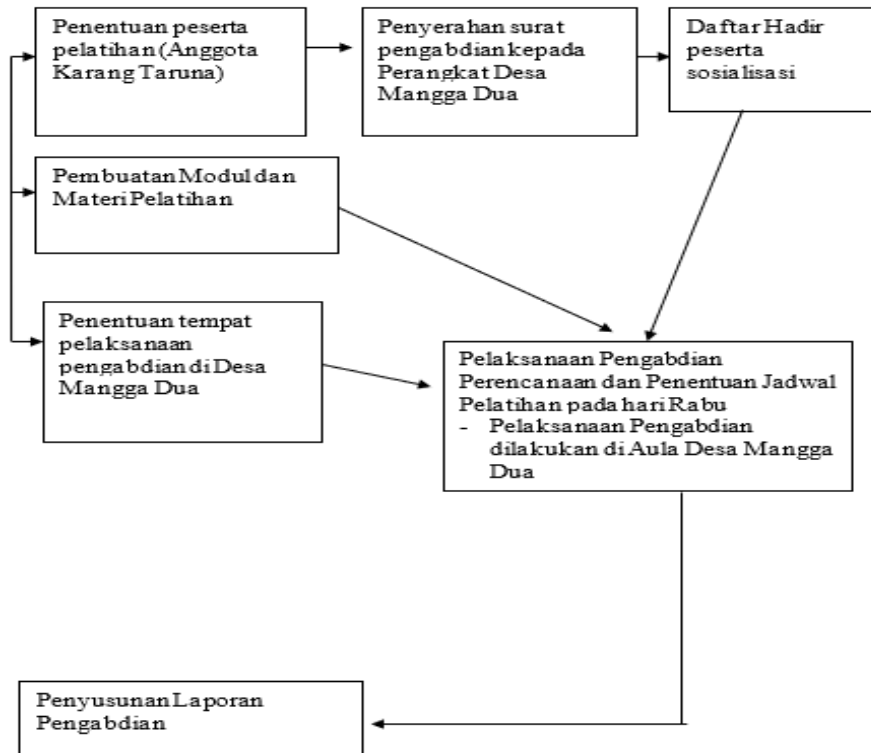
Penentuan peserta pelatihan (Anggota Karang Taruna)

Penyerahan surat pengabdian kepada Perangkat Desa Mangga Dua

Daftar Hadir peserta sosialisasi

Pembuatan Modul dan Materi Pelatihan

Penentuan tempat pelaksanaan pengabdian di Desa Mangga Dua

Pelaksanaan Pengabdian
Perencanaan dan Penentuan Jadwal Pelatihan pada hari Rabu
- Pelaksanaan Pengabdian dilakukan di Aula Desa Mangga Dua

Penyusunan Laporan Pengabdian